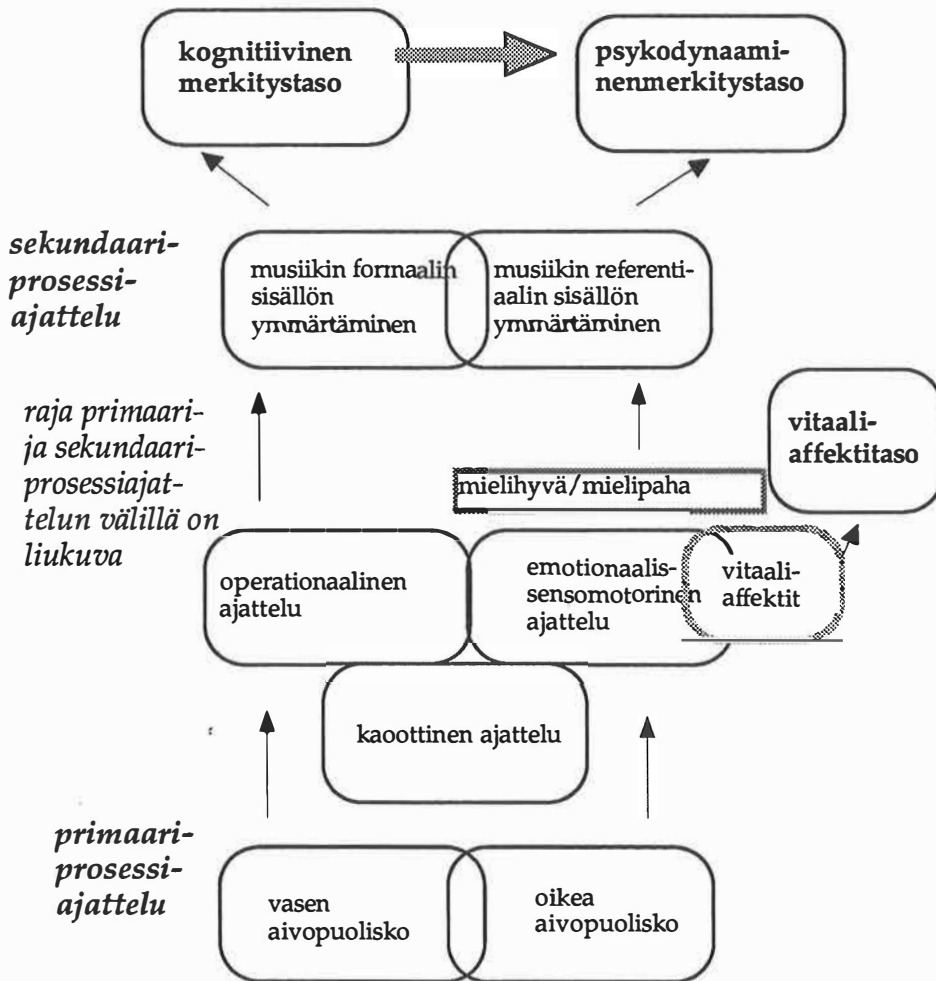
kognitiivinen merkitystaso

psykodynaaminenmerkitystaso

sekundaariprosessiajattelu

musiikin formaalin sisällön ymmärtäminen

musiikin referentiaalin sisällön ymmärtäminen

raja primaarija sekundaariprosessiajattelun välillä on liukuva

vitaaliaffektitaso

mielihyvä/mielipaha

operationaalinen ajattelu

emotionaalissensomotorinen ajattelu

vitaaliaffektit

kaoottinen ajattelu

primaariprosessiajattelu

vasen aivopuolisko

oikea aivopuolisko